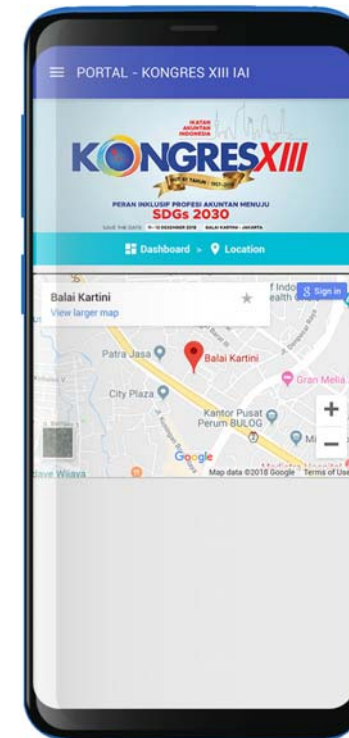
PORTAL - KONGRES XIII IAI

IKATAN AKUNTAN INDONESIA

KONGRES XIII

PERAN INKLUSIF PROFESI AKUNTAN MENUJU
SDGs 2030

SAVE THE DATE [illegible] BALAI KARTINI - JAKARTA

Dashboard > Location

Balai Kartini
View larger map

Sign in

Patra Jasa

Balai Kartini

Gran Melia

City Plaza

Kantor Pusat Perum BULOG

Google

Map data ©2018 Google Terms of Use

+
−